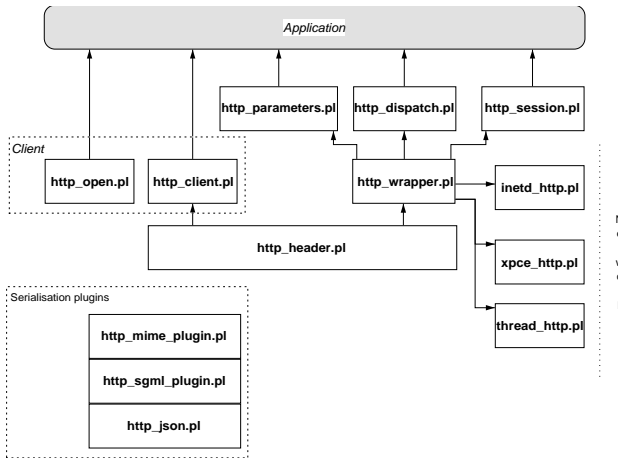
Application

http_parameters.pl

http_dispatch.pl

http_session.pl

Client

http_open.pl

http_client.pl

http_wrapper.pl

inetd_http.pl

http_header.pl

xpce_http.pl

thread_http.pl

Serialisation plugins

http_mime_plugin.pl

http_sgml_plugin.pl

http_json.pl

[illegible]